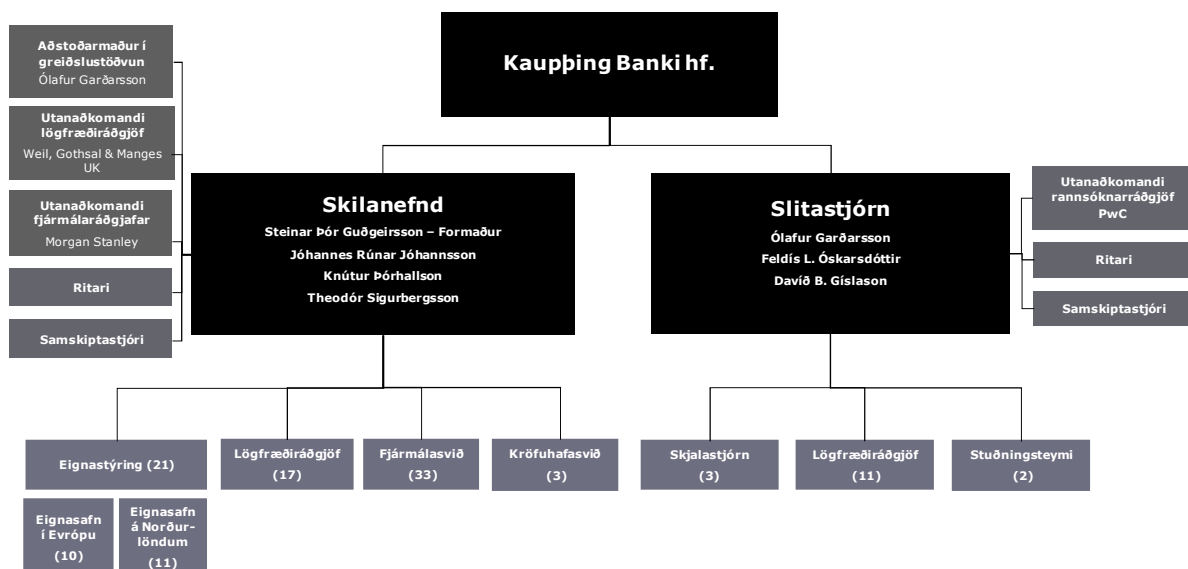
Kaupþing Banki hf.

Aðstoðarmaður í greiðslustöðvun
Ólafur Garðarsson

Utanaðkomandi lögfræðiráðgjöf
Weil, Gothsal & Manges UK

Utanaðkomandi fjármálaráðgjafar
Morgan Stanley

Ritari

Samskiptastjóri

Skilanefnd
Steinar Þór Guðgeirsson – Formaður
Jóhannes Rúnar Jóhannsson
Knútur Þórhallson
Theodór Sigurbergsson

Slitastjórn
Ólafur Garðarsson
Feldís L. Óskarsdóttir
Davíð B. Gíslason

Utanaðkomandi rannsóknarráðgjöf PwC

Ritari

Samskiptastjóri

Eignastýring (21)

Lögfræðiráðgjöf (17)

Fjármálasvið (33)

Kröfuhafasvið (3)

Skjalastjórn (3)

Lögfræðiráðgjöf (11)

Stuðningsteymi (2)

Eignasafn í Evrópu (10)

Eignasafn á Norðurlöndum (11)